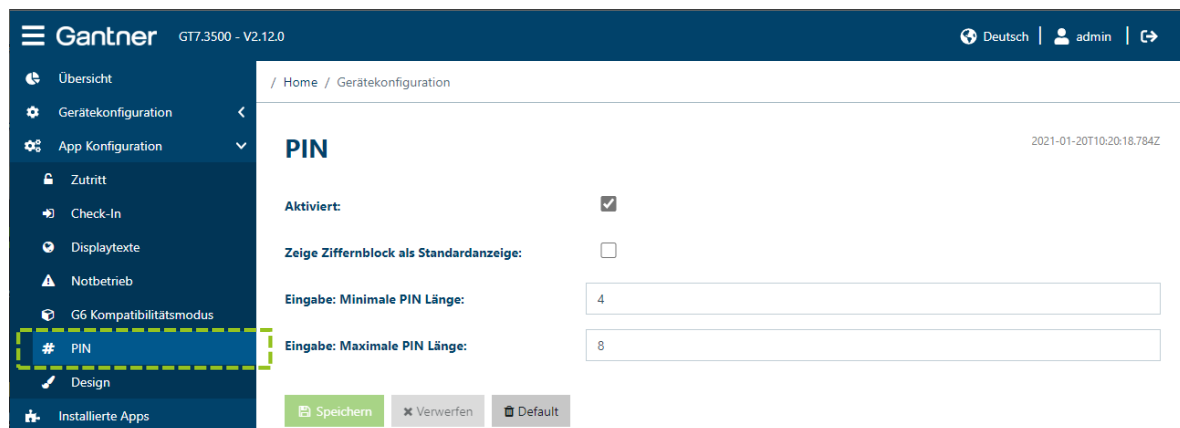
Gantner GT7.3500 - V2.12.0

Deutsch | admin |

Übersicht
Gerätekonfiguration
App Konfiguration
Zutritt
Check-In
Displaytexte
Notbetrieb
G6 Kompatibilitätsmodus
PIN
Design
Installierte Apps

/ Home / Gerätekonfiguration

PIN

2021-01-20T10:20:18.784Z

Aktiviert:

Zeige Ziffernblock als Standardanzeige:

Eingabe: Minimale PIN Länge: 4

Eingabe: Maximale PIN Länge: 8

Speichern Verwerfen Default